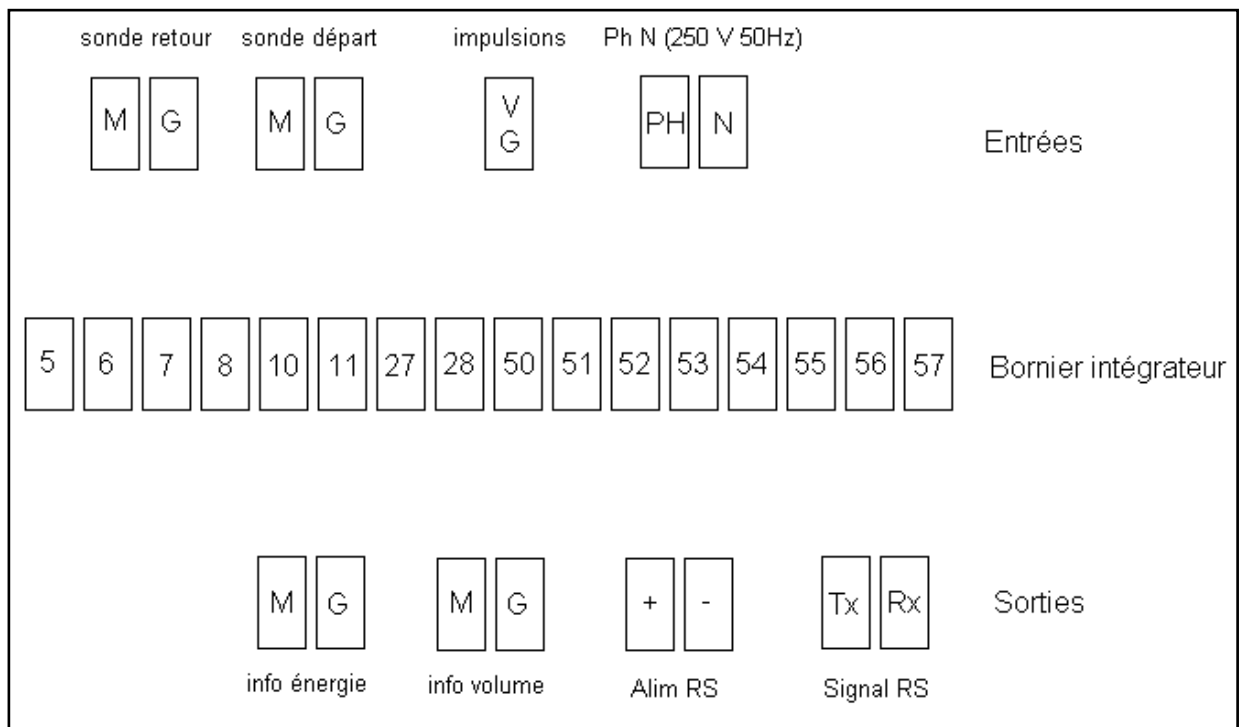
sonde retour  sonde départ  impulsions  Ph N (250 V 50Hz)

M G  M G  V G  PH N

Entrées

5 6 7 8 10 11 27 28 50 51 52 53 54 55 56 57

Bornier intégrateur

M G  M G  + -  Tx Rx

Sorties

info énergie  info volume  Alim RS  Signal RS